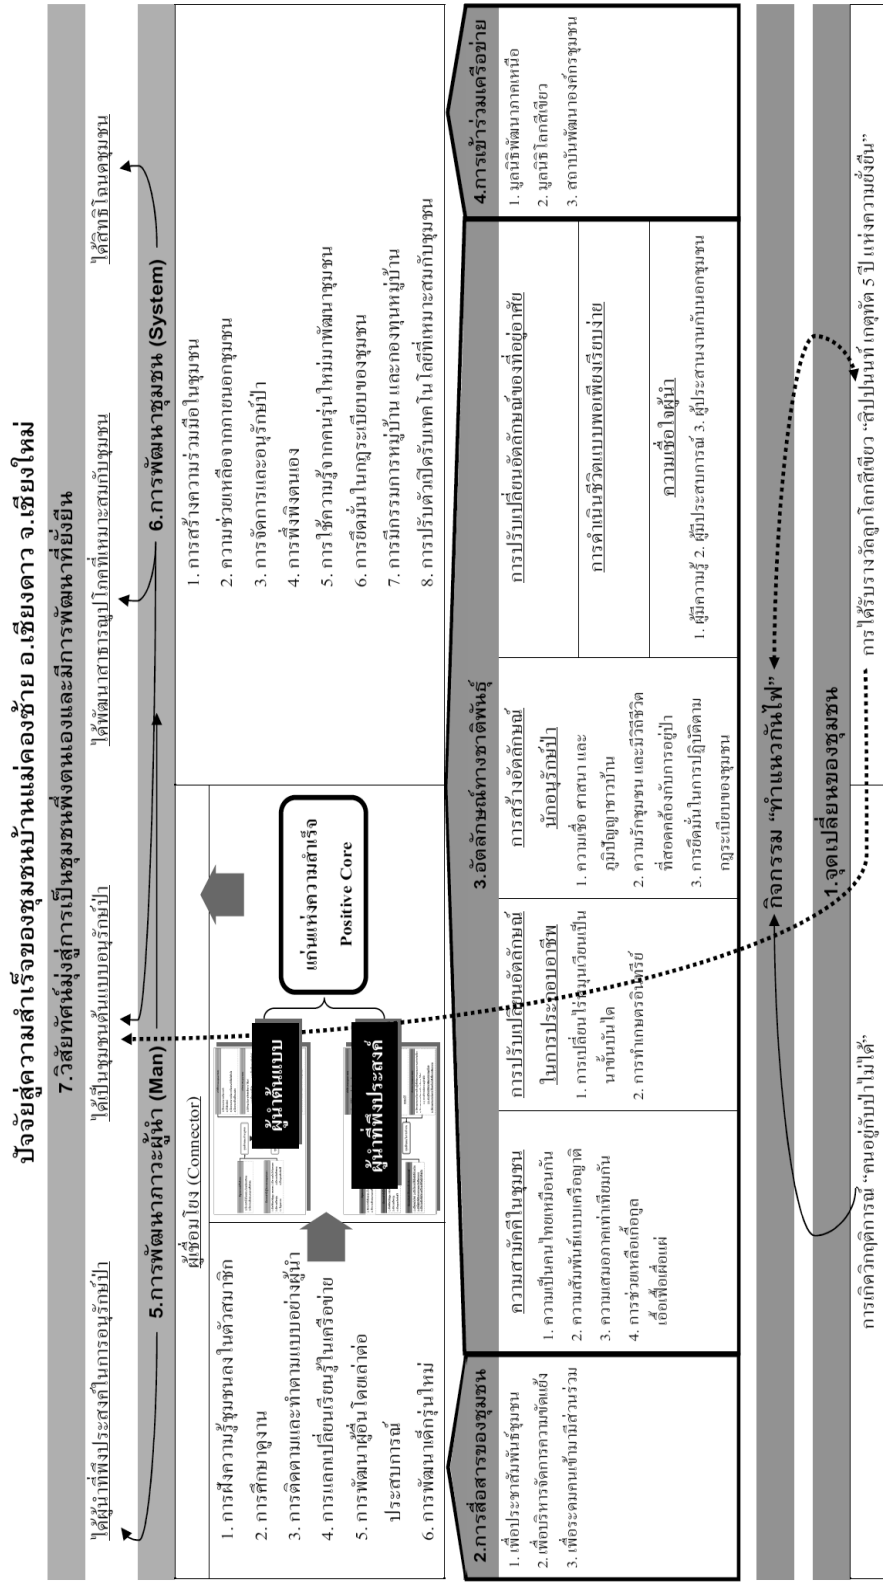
ปัจจัยสู่ความสำเร็จของชุมชนบ้านแม่คองซ้าย อ.เชียงดาว จ.เชียงใหม่

7.วิสัยทัศน์มุ่งสู่การเป็นชุมชนพึ่งตนเองและมีการพัฒนาที่ยั่งยืน

ได้ผู้นำที่พึงประสงค์ในการอนุรักษ์ป่า

ได้เป็นชุมชนต้นแบบอนุรักษ์ป่า

ได้พัฒนาสาธารณูปโภคที่เหมาะสมกับชุมชน

ได้สิทธิโฉนดชุมชน

5.การพัฒนาภาวะผู้นำ (Man)

6.การพัฒนาชุมชน (System)

1. การฝังความรู้ชุมชนลงในตัวสมาชิก
2. การศึกษาดูงาน
3. การติดตามและทำตามแบบอย่างผู้นำ
4. การแลกเปลี่ยนเรียนรู้ในเครือข่าย
5. การพัฒนาผู้อื่นโดยต่อยอดประสบการณ์
6. การพัฒนาเด็กรุ่นใหม่

ผู้เชื่อมโยง (Connector)

ผู้นำต้นแบบ

ผู้นำที่พึงประสงค์

แก่นแห่งความสำเร็จ
Positive Core

1. การสร้างความร่วมมือในชุมชน
2. ความช่วยเหลือจากภายนอกชุมชน
3. การจัดการและอนุรักษ์ป่า
4. การพึ่งพิงตนเอง
5. การใช้ความรู้จากคนรุ่นใหม่มาพัฒนาชุมชน
6. การยึดมั่นในกฎระเบียบของชุมชน
7. การมีกรรมการหมู่บ้าน และกองทุนหมู่บ้าน
8. การปรับตัวเปิดรับเทคโนโลยีที่เหมาะสมกับชุมชน

2.การสื่อสารของชุมชน

1. เพื่อประชาสัมพันธ์ชุมชน
2. เพื่อบริหารจัดการความขัดแย้ง
3. เพื่อระดมคนเข้ามามีส่วนร่วม

3.อัตลักษณ์ทางชาติพันธุ์

ความสามัคคีในชุมชน

1. ความเป็นคนไทยเหมือนกัน
2. ความสัมพันธ์แบบเครือญาติ
3. ความเสมอภาคเท่าเทียมกัน
4. การช่วยเหลือเกื้อกูลเอื้อเฟื้อเผื่อแผ่

การปรับเปลี่ยนอัตลักษณ์ในการประกอบอาชีพ

1. การเปลี่ยนไร่หมุนเวียนเป็นนาขั้นบันได
2. การทำเกษตรอินทรีย์

การสร้างอัตลักษณ์นักอนุรักษ์ป่า

1. ความเชื่อ ศาสนา และภูมิปัญญาชาวบ้าน
2. ความรักชุมชน และวิถีชีวิตที่สอดคล้องกับการอยู่ป่า
3. การยึดมั่นในการปฏิบัติตามกฎระเบียบของชุมชน

การปรับเปลี่ยนอัตลักษณ์ของที่อยู่อาศัย

การดำเนินชีวิตแบบพอเพียงเรียบง่าย

ความเชื่อใจผู้นำ

1. ผู้มีความรู้ 2. ผู้มีประสบการณ์ 3. ผู้ประสานงานกับนอกชุมชน

4.การเข้าร่วมเครือข่าย

1. มูลนิธิพัฒนาภาคเหนือ
2. มูลนิธิโลกสีเขียว
3. สถาบันพัฒนาองค์กรชุมชน

กิจกรรม "ทำแนวกันไฟ"

1.จุดเปลี่ยนของชุมชน

การเกิดวิกฤติการณ์ "จนอยู่กับป่าไม่ได้"

การได้รับรางวัลลูกโลกสีเขียว "สิบปีแห่งความยั่งยืน" เกียรติ 5 ปี แห่งความยั่งยืน"